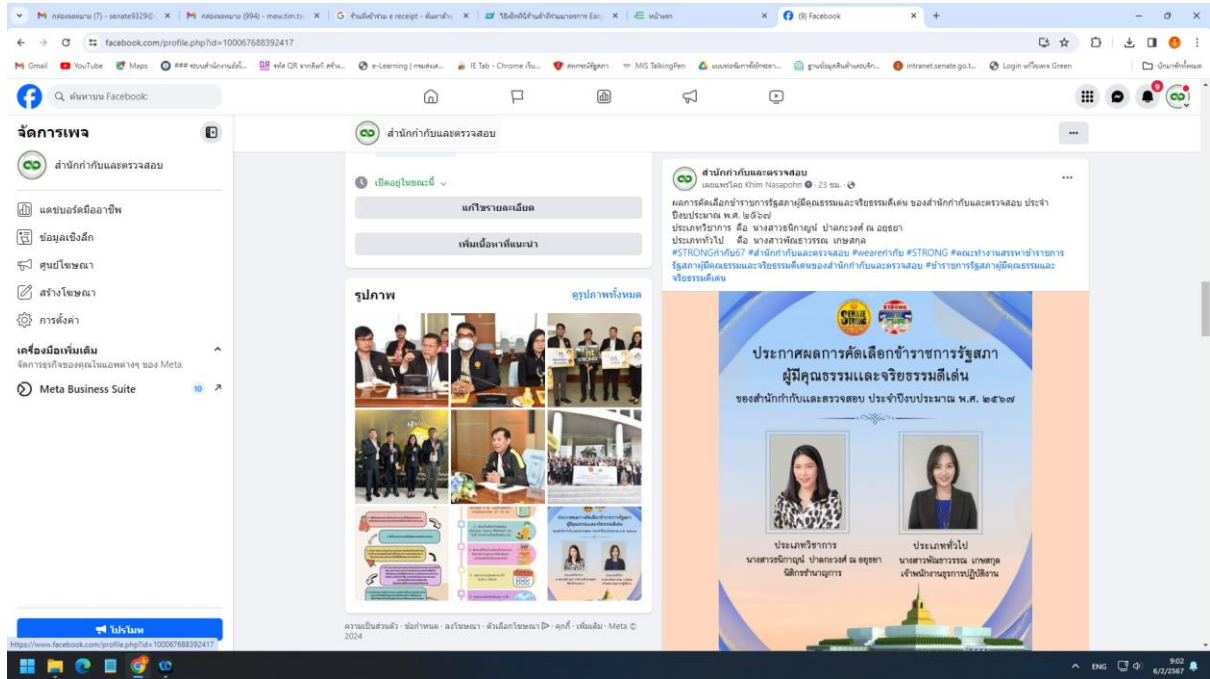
M กล่องจดหมาย (7) - senate93290 | M กล่องจดหมาย (994) - mew.tim.t | G ร้านที่เข้าร่วม e receipt - ค้นหาด้วย | วิธีเช็กชื่อร้านค้าที่ร่วมมาตรการ Easy | หน้าแรก | (9) Facebook

facebook.com/profile.php?id=100067688392417

Gmail YouTube Maps e-Learning IE Tab - Chrome เว็บ... MIS TalkingPen intranet.senate.go.t... Login เครือข่าย Green บุ๊กมาร์กทั้งหมด

ค้นหาบน Facebook

จัดการเพจ

สำนักกำกับและตรวจสอบ

แดชบอร์ดมืออาชีพ
ข้อมูลเชิงลึก
ศูนย์โฆษณา
สร้างโฆษณา
การตั้งค่า

เครื่องมือเพิ่มเติม
จัดการธุรกิจของคุณในแอพต่างๆ ของ Meta

Meta Business Suite 10

โปรโมท

https://www.facebook.com/profile.php?id=100067688392417

สำนักกำกับและตรวจสอบ

เปิดอยู่ในขณะนี้

แก้ไขรายละเอียด

เพิ่มเนื้อหาที่แนะนำ

รูปภาพ

ดูรูปภาพทั้งหมด

ความเป็นส่วนตัว · ข้อกำหนด · ลงโฆษณา · ตัวเลือกโฆษณา · คุกกี้ · เพิ่มเติม · Meta © 2024

สำนักกำกับและตรวจสอบ
เผยแพร่โดย Khim Nasapohn · 23 ชม. ·

ผลการคัดเลือกข้าราชการรัฐสภาผู้มีคุณธรรมและจริยธรรมดีเด่น ของสำนักกำกับและตรวจสอบ ประจำปีงบประมาณ พ.ศ. ๒๕๖๗
ประเภทวิชาการ คือ นางสาวณิกาญน์ ปาลกะวงศ์ ณ อยุธยา
ประเภททั่วไป คือ นางสาวพัณธาวรรณ เกษสกุล
#STRONGกำกับ67 #สำนักกำกับและตรวจสอบ #weareกำกับ #STRONG #คณะทำงานสรรหาข้าราชการรัฐสภาผู้มีคุณธรรมและจริยธรรมดีเด่นของสำนักกำกับและตรวจสอบ #ข้าราชการรัฐสภาผู้มีคุณธรรมและจริยธรรมดีเด่น

ประกาศผลการคัดเลือกข้าราชการรัฐสภา
ผู้มีคุณธรรมและจริยธรรมดีเด่น
ของสำนักกำกับและตรวจสอบ ประจำปีงบประมาณ พ.ศ. ๒๕๖๗

ประเภทวิชาการ
นางสาวณิกาญน์ ปาลกะวงศ์ ณ อยุธยา
นิติกรชำนาญการ

ประเภททั่วไป
นางสาวพัณธาวรรณ เกษสกุล
เจ้าพนักงานธุรการปฏิบัติงาน

ENG 9:02 6/2/2567